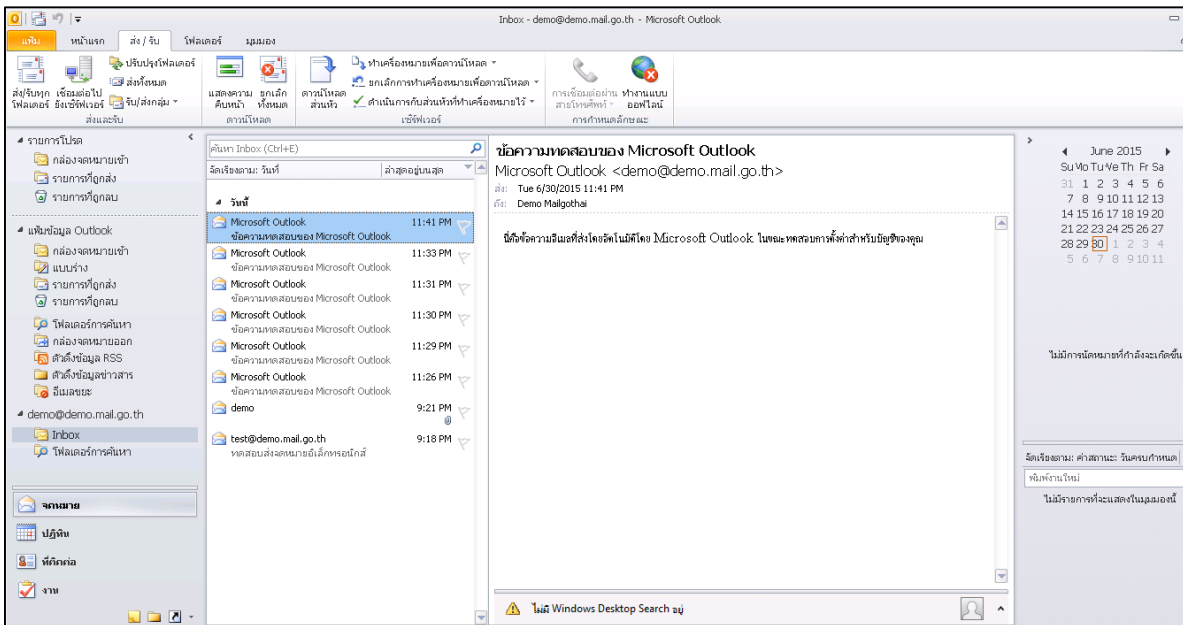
Inbox - demo@demo.mail.go.th - Microsoft Outlook

แฟ้ม หน้าแรก ส่ง / รับ โฟลเดอร์ มุมมอง

ปรับปรุงโฟลเดอร์ ส่งทั้งหมด ส่ง/รับทุกโฟลเดอร์ เชื่อมต่อไปยังเซิร์ฟเวอร์ รับ/ส่งกลุ่ม ส่งและรับ
แสดงความคืบหน้า ยกเลิกทั้งหมด ดาวน์โหลด
ดาวน์โหลดส่วนหัว ทำเครื่องหมายเพื่อดาวน์โหลด ยกเลิกการทำเครื่องหมายเพื่อดาวน์โหลด ดำเนินการกับส่วนหัวที่ทำเครื่องหมายไว้ เซิร์ฟเวอร์
การเชื่อมต่อผ่านสายโทรศัพท์ ทำงานแบบออฟไลน์ การกำหนดลักษณะ

รายการโปรด
กล่องจดหมายเข้า
รายการที่ถูกส่ง
รายการที่ถูกลบ

แฟ้มข้อมูล Outlook
กล่องจดหมายเข้า
แบบร่าง
รายการที่ถูกส่ง
รายการที่ถูกลบ
โฟลเดอร์การค้นหา
กล่องจดหมายออก
ตัวดึงข้อมูล RSS
ตัวดึงข้อมูลข่าวสาร
อีเมลขยะ

demo@demo.mail.go.th
Inbox
โฟลเดอร์การค้นหา

จดหมาย
ปฏิทิน
ที่ติดต่อ
งาน

ค้นหา Inbox (Ctrl+E)
จัดเรียงตาม: วันที่ ล่าสุดอยู่บนสุด
วันนี้
Microsoft Outlook 11:41 PM ข้อความทดสอบของ Microsoft Outlook
Microsoft Outlook 11:33 PM ข้อความทดสอบของ Microsoft Outlook
Microsoft Outlook 11:31 PM ข้อความทดสอบของ Microsoft Outlook
Microsoft Outlook 11:30 PM ข้อความทดสอบของ Microsoft Outlook
Microsoft Outlook 11:29 PM ข้อความทดสอบของ Microsoft Outlook
Microsoft Outlook 11:26 PM ข้อความทดสอบของ Microsoft Outlook
demo 9:21 PM
test@demo.mail.go.th 9:18 PM ทดสอบส่งจดหมายอิเล็กทรอนิกส์

ข้อความทดสอบของ Microsoft Outlook
Microsoft Outlook <demo@demo.mail.go.th>
ส่ง: Tue 6/30/2015 11:41 PM
ถึง: Demo Mailgothai

นี่คือข้อความอีเมลที่ส่งโดยอัตโนมัติโดย Microsoft Outlook ในขณะทดสอบการตั้งค่าสำหรับบัญชีของคุณ

ไม่มี Windows Desktop Search อยู่

June 2015
Su Mo Tu We Th Fr Sa
31 1 2 3 4 5 6
7 8 9 10 11 12 13
14 15 16 17 18 19 20
21 22 23 24 25 26 27
28 29 30 1 2 3 4
5 6 7 8 9 10 11

ไม่มีการนัดหมายที่กำลังจะเกิดขึ้น

จัดเรียงตาม: ค่าสถานะ: วันครบกำหนด
พิมพ์งานใหม่
ไม่มีรายการที่จะแสดงในมุมมองนี้